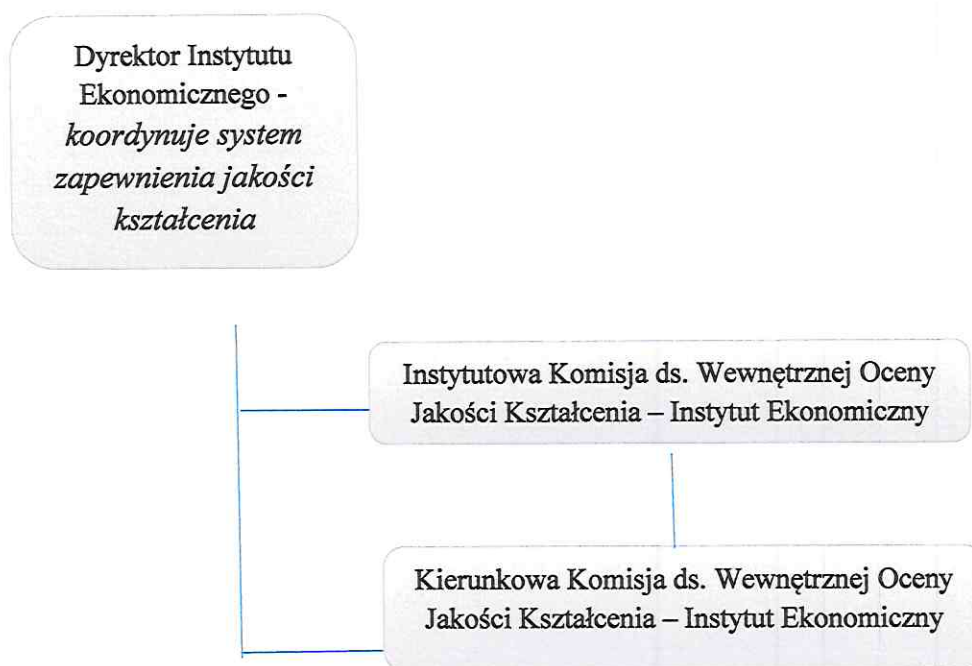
Dyrektor Instytutu Ekonomicznego - *koordynuje system zapewnienia jakości kształcenia*

Instytutowa Komisja ds. Wewnętrznej Oceny Jakości Kształcenia – Instytut Ekonomiczny

Kierunkowa Komisja ds. Wewnętrznej Oceny Jakości Kształcenia – Instytut Ekonomiczny